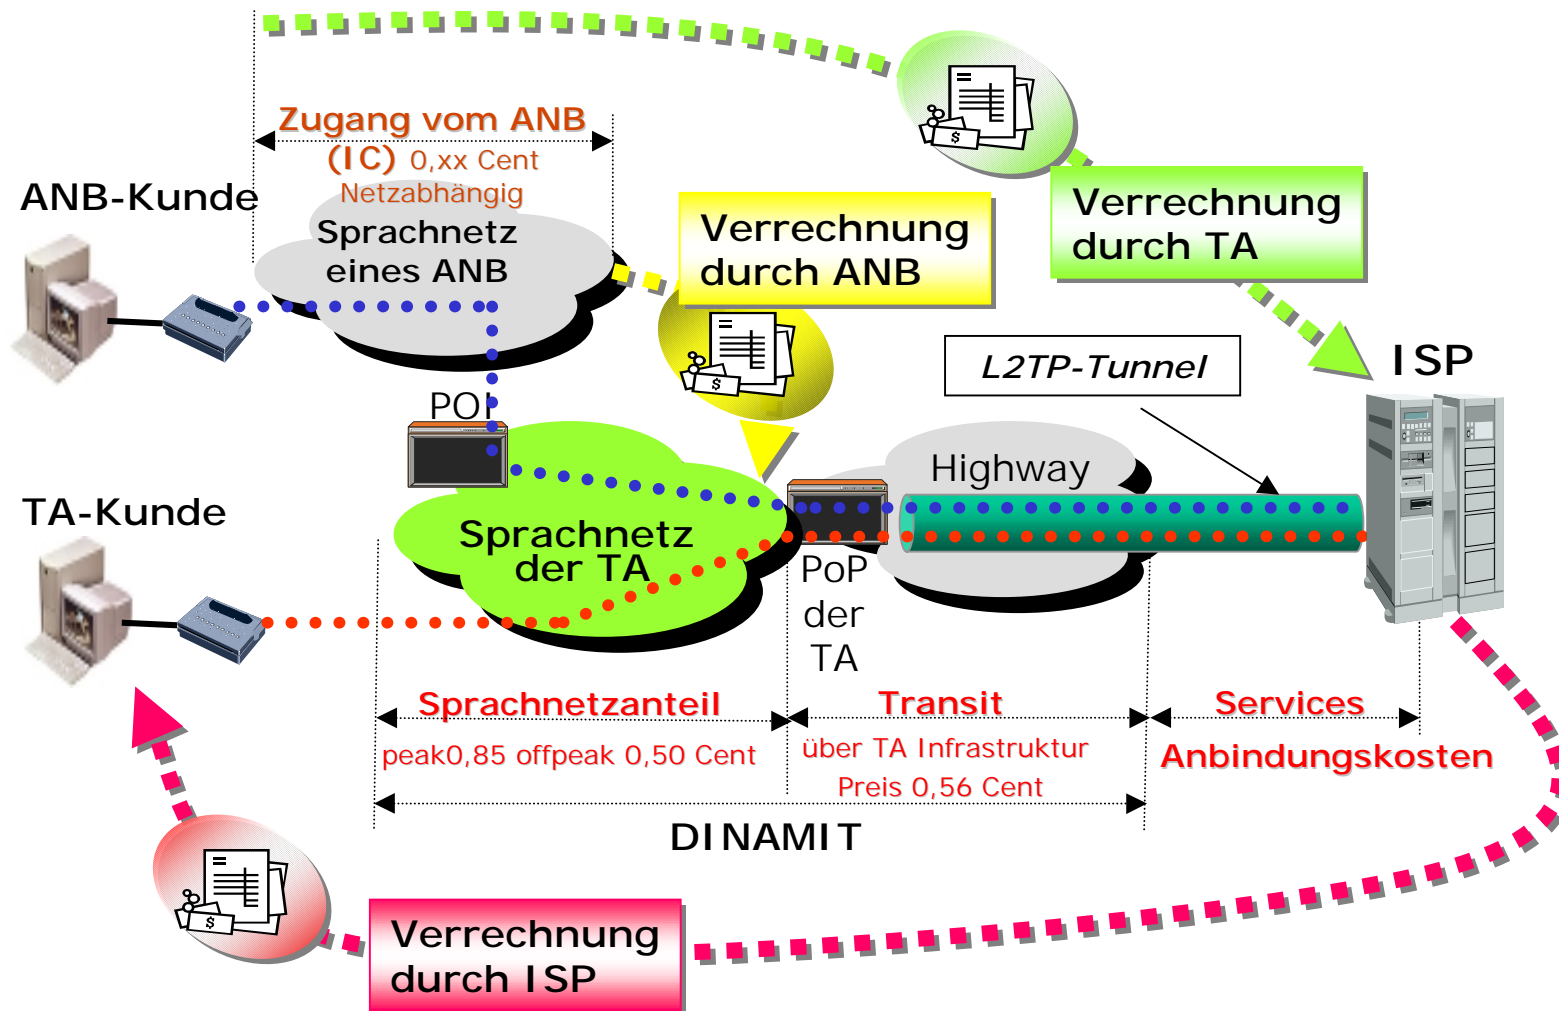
Zugang vom ANB
(IC) 0,xx Cent
Netzabhängig

ANB-Kunde

Sprachnetz eines ANB

Verrechnung durch ANB

Verrechnung durch TA

L2TP-Tunnel

ISP

POI

Highway

TA-Kunde

Sprachnetz der TA

PoP der TA

Sprachnetzanteil
peak0,85 offpeak 0,50 Cent

Transit
über TA Infrastruktur
Preis 0,56 Cent

Services
Anbindungskosten

DINAMIT

Verrechnung durch ISP